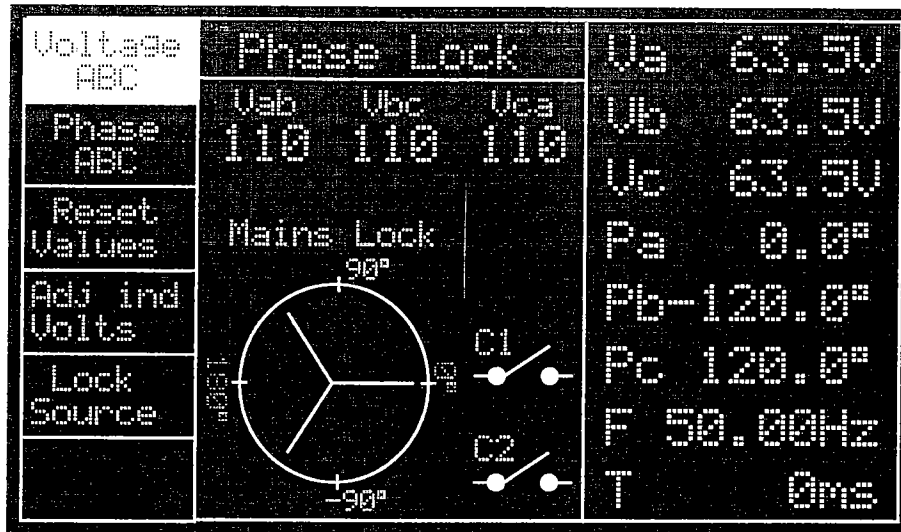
Voltage ABC

Phase ABC

Reset Values

Adj ind Volts

Lock Source

Phase Lock

| Vab | Vbc | Vca |
|---|---|---|
| 110 | 110 | 110 |

Mains Lock

90°

180°

0°

-90°

C1

C2

Va 63.5V

Vb 63.5V

Vc 63.5V

Pa 0.0°

Pb-120.0°

Pc 120.0°

F 50.00Hz

T 0ms